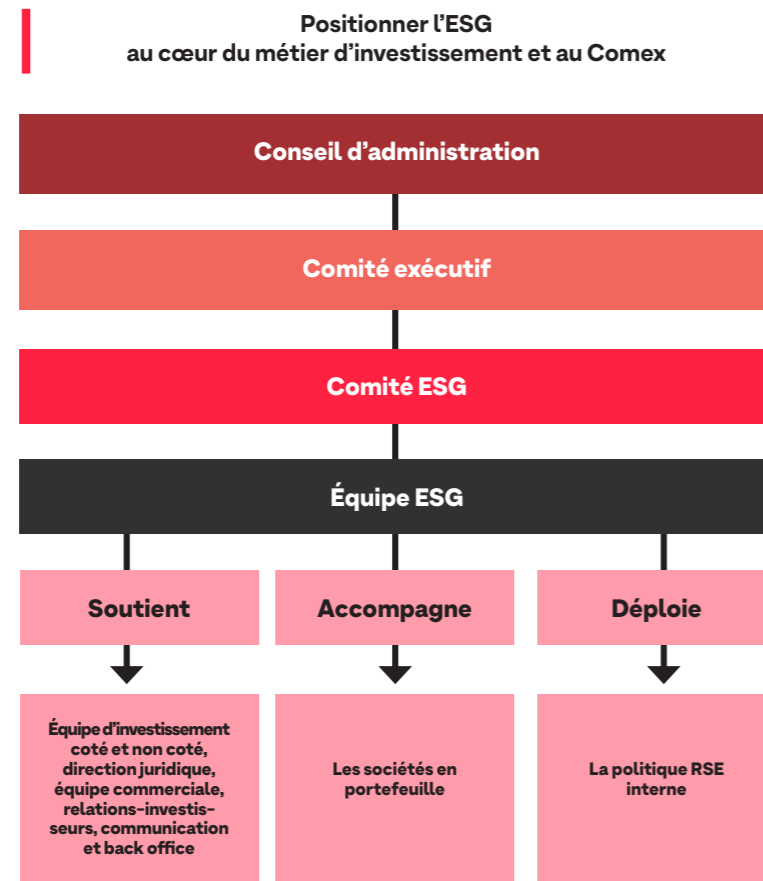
Positionner l'ESG
au cœur du métier d'investissement et au Comex

Conseil d'administration

Comité exécutif

Comité ESG

Équipe ESG

Soutient

Accompagne

Déploie

Équipe d'investissement coté et non coté, direction juridique, équipe commerciale, relations-investisseurs, communication et back office

Les sociétés en portefeuille

La politique RSE interne